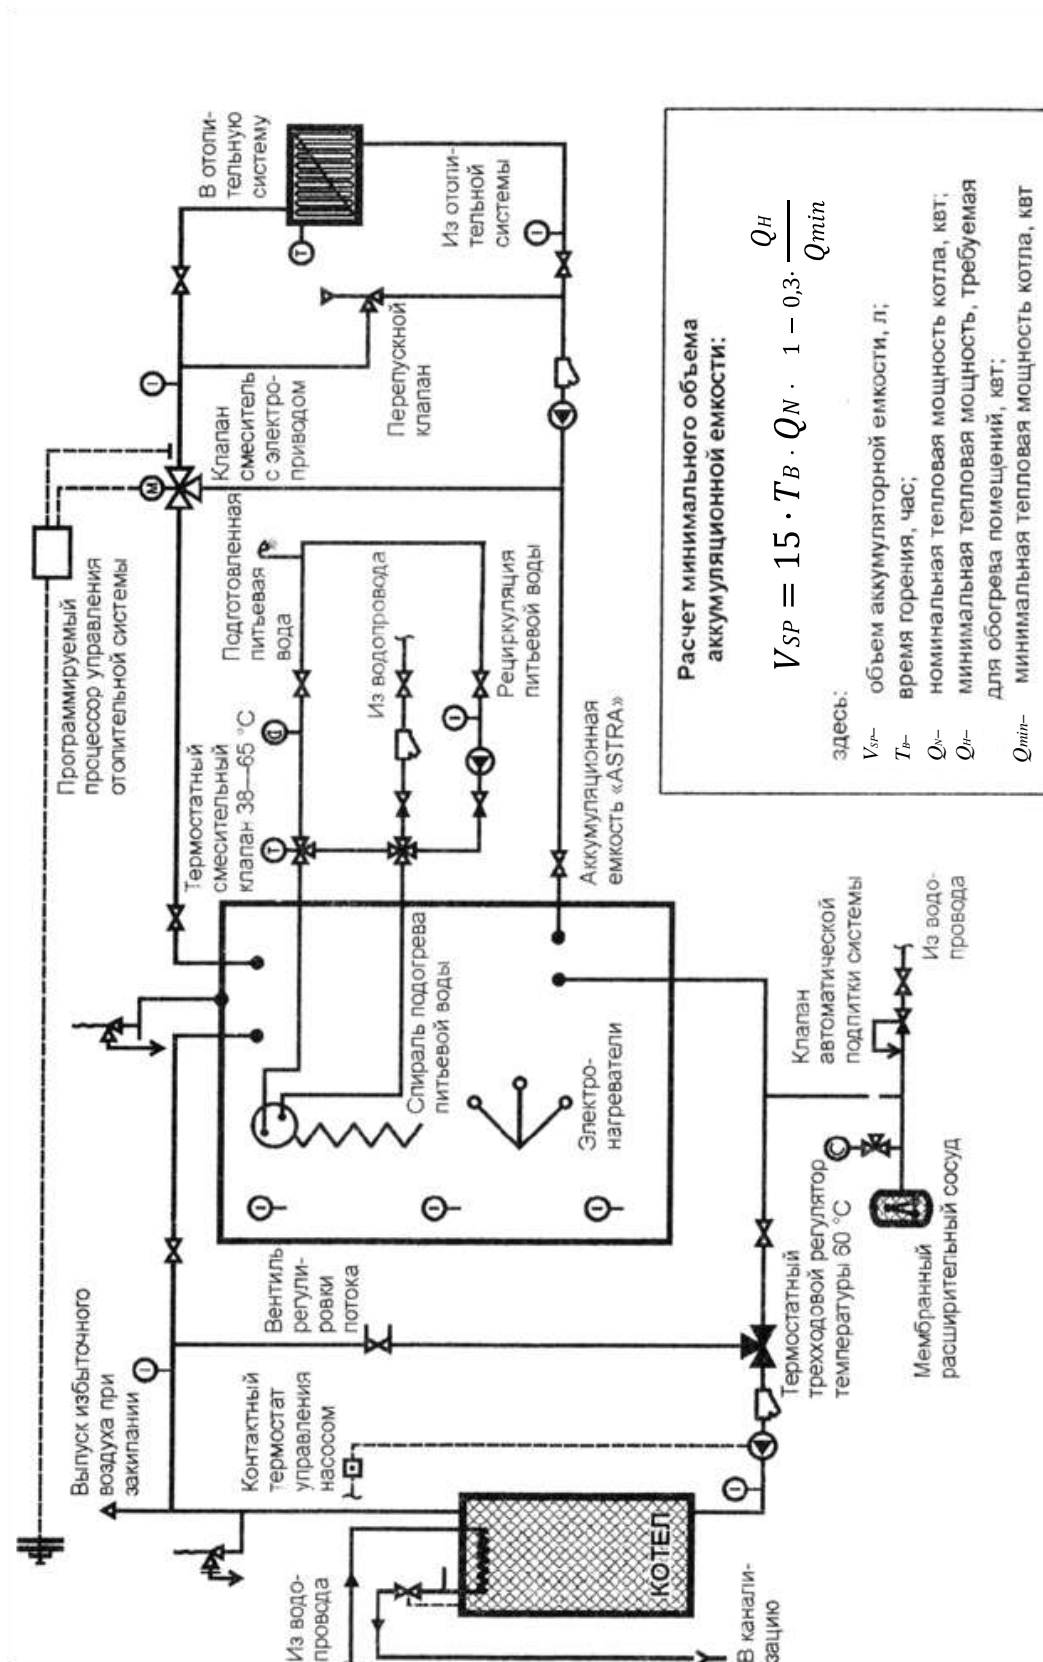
Программируемый процессор управления отопительной системы

В отопительную систему

Из отопительной системы

Клапан смеситель с электроприводом

Перепускной клапан

Термостатный смесительный клапан 38—65 °С

Подготовленная питьевая вода

Из водопровода

Рециркуляция питьевой воды

Аккумуляционная емкость «ASTRA»

Выпуск избыточного воздуха при закипании

Контактный термостат управления насосом

Вентиль регулировки потока

Спираль подогрева питьевой воды

Электронагреватели

Клапан автоматической подпитки системы

Из водопровода

Термостатный трехходовой регулятор температуры 60 °С

Мембранный расширительный сосуд

Из водопровода

КОТЕЛ

В канализацию

Расчет минимального объема аккумуляционной емкости:

$V_{SP} = 15 \cdot T_B \cdot Q_N \cdot \ 1 - 0{,}3 \cdot \frac{Q_H}{Q_{min}}$

здесь:

$V_{SP}$– объем аккумуляторной емкости, л;

$T_B$– время горения, час;

$Q_N$– номинальная тепловая мощность котла, квт;

$Q_H$– минимальная тепловая мощность, требуемая для обогрева помещений, квт;

$Q_{min}$– минимальная тепловая мощность котла, квт